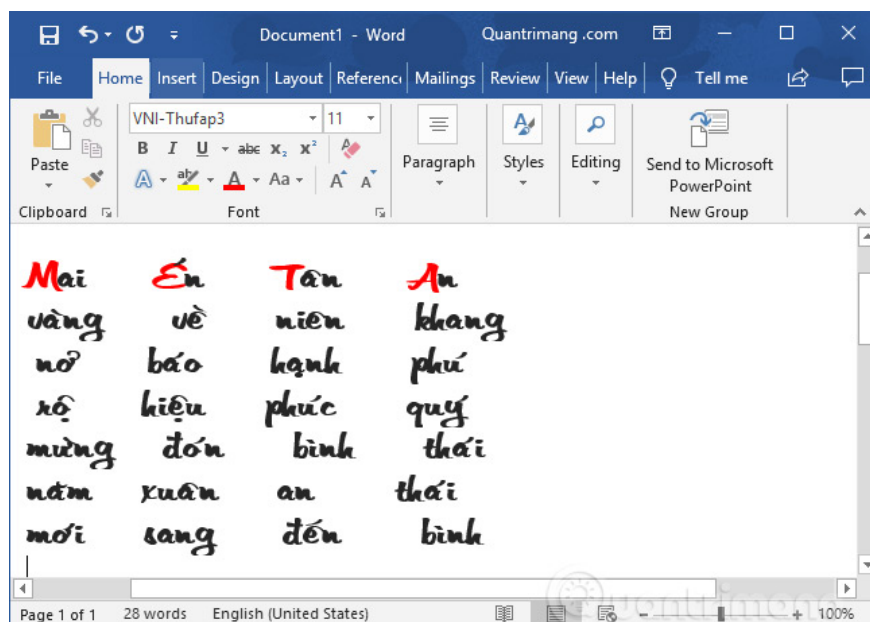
Document1 - Word Quantrimang .com

File Home Insert Design Layout Referenc Mailings Review View Help Tell me

VNI-Thufap3 11

B I U abc $x_2$ $x^2$

A Aa A A

Paste

Clipboard Font

Paragraph

Styles

Editing

Send to Microsoft PowerPoint

New Group

Mai Én Tân An
vàng về niên khang
nở báo hạnh phú
rộ hiệu phúc quý
mừng đón bình thái
năm xuân an thái
mới sang đến bình

Page 1 of 1 28 words English (United States) 100%